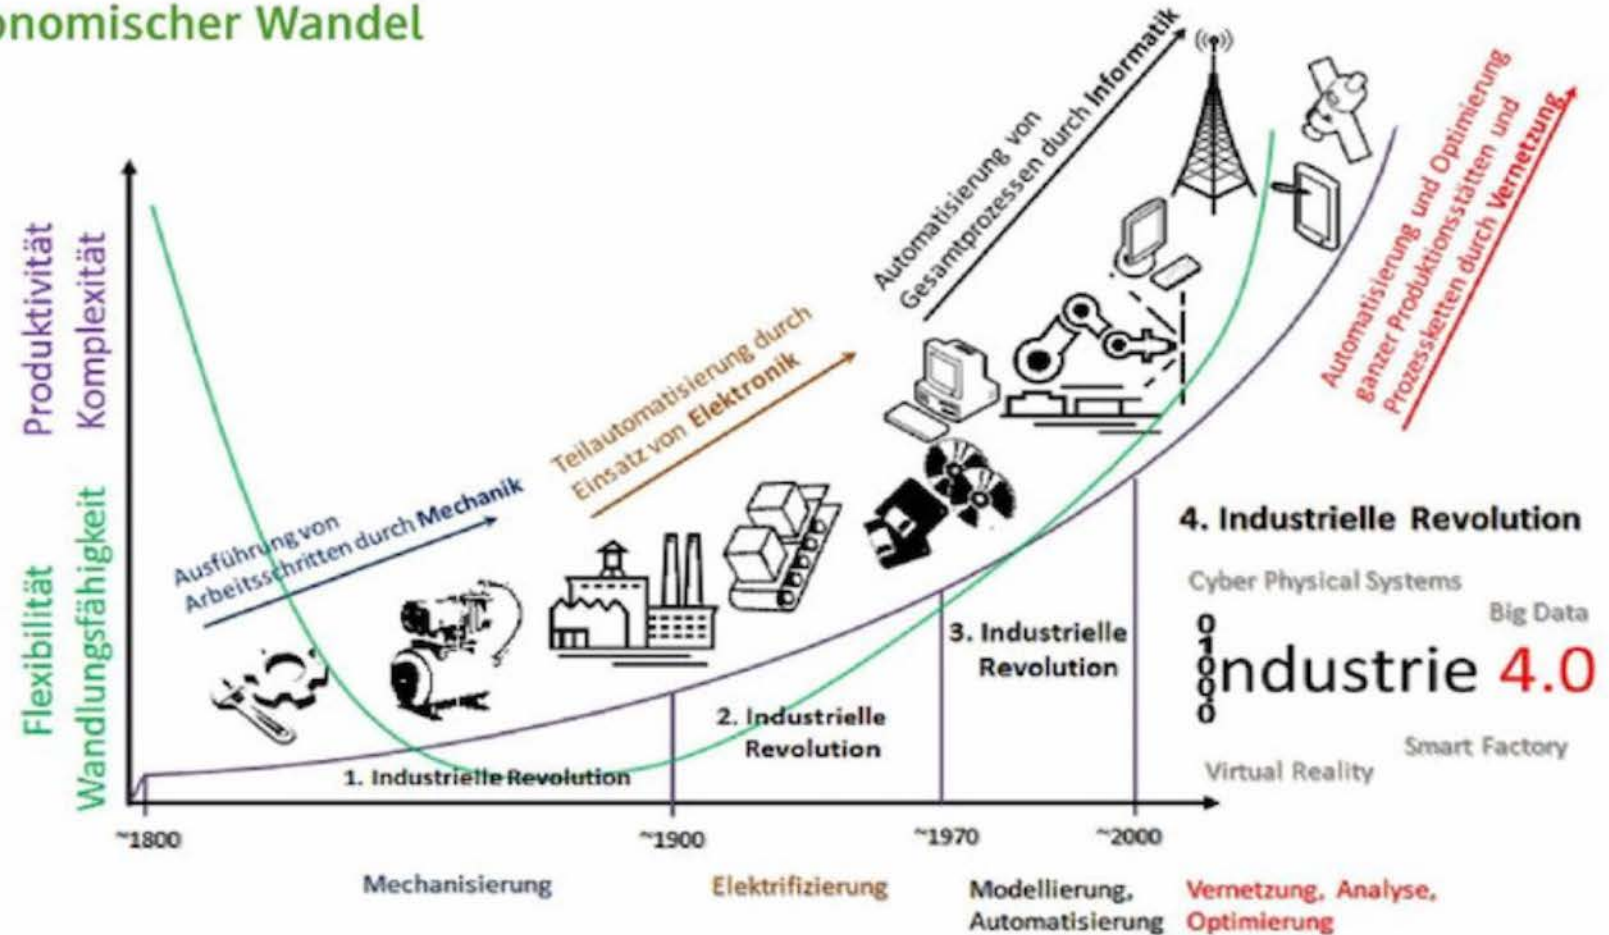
onomischer Wandel

Produktivität
Komplexität

Flexibilität
Wandlungsfähigkeit

Ausführung von Arbeitsschritten durch Mechanik

Teilautomatisierung durch Einsatz von Elektronik

Automatisierung von Gesamtprozessen durch Informatik

Automatisierung und Optimierung ganzer Produktionsstätten und Prozessketten durch Vernetzung

4. Industrielle Revolution

Cyber Physical Systems

Big Data

Industrie 4.0

Smart Factory

Virtual Reality

3. Industrielle Revolution

2. Industrielle Revolution

1. Industrielle Revolution

~1800

~1900

~1970

~2000

Mechanisierung

Elektrifizierung

Modellierung, Automatisierung

Vernetzung, Analyse, Optimierung